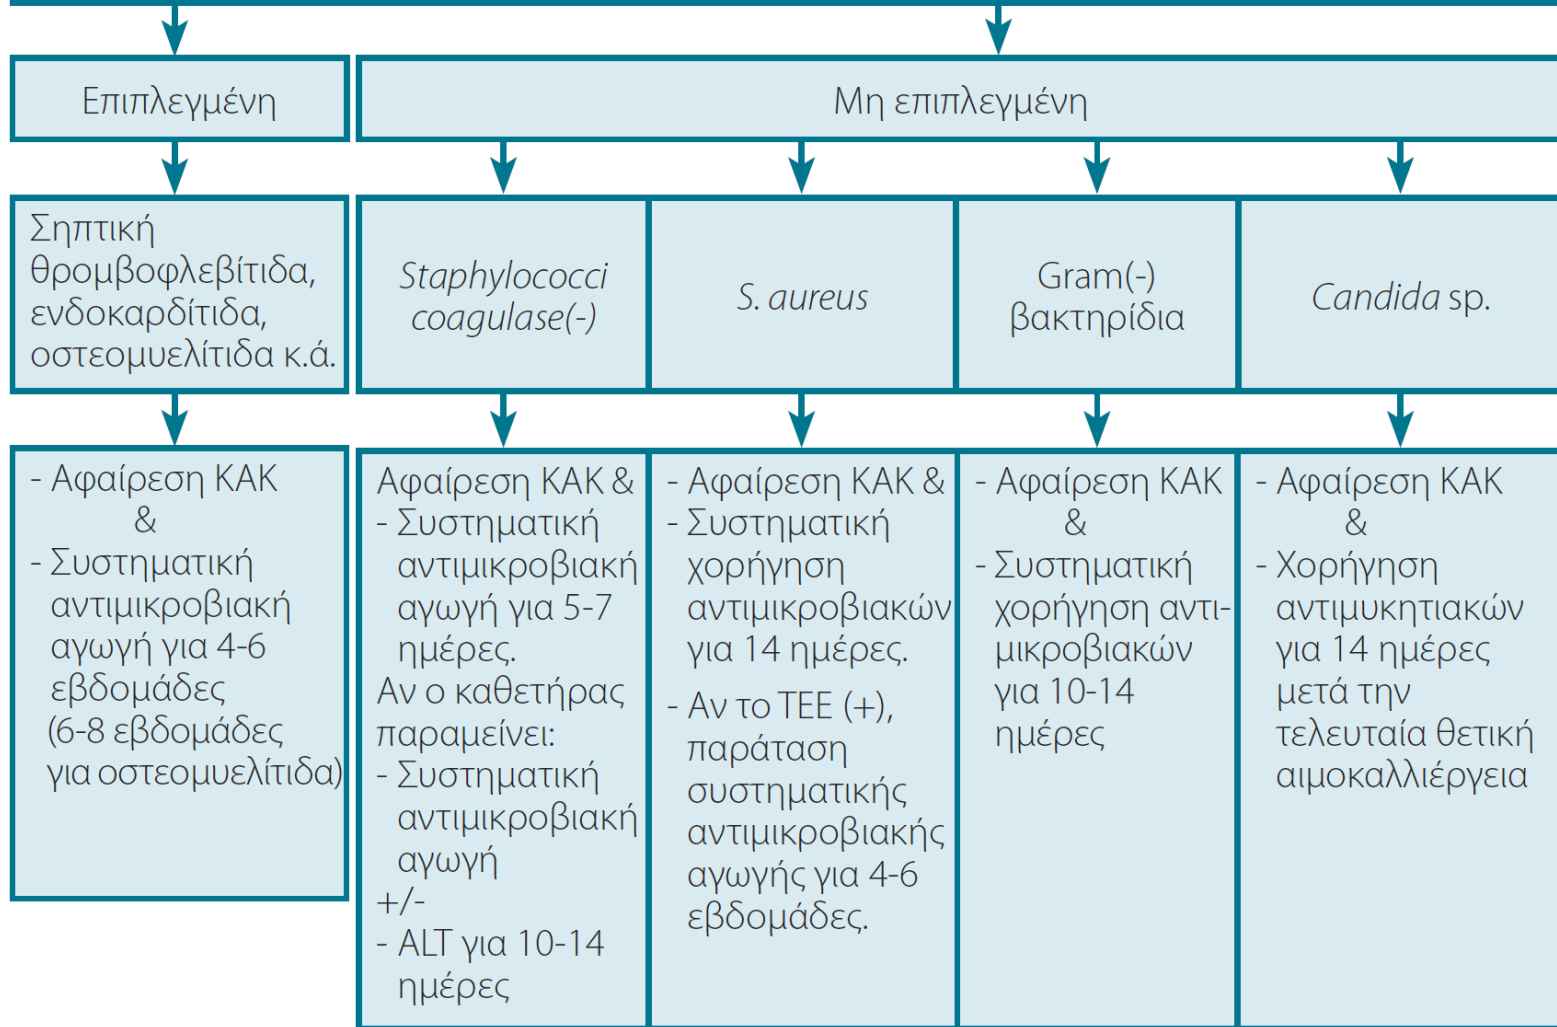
Επιπλεγμένη

Μη επιπλεγμένη

Σηπτική θρομβοφλεβίτιδα, ενδοκαρδίτιδα, οστεομυελίτιδα κ.ά.

Staphylococci coagulase(-)

S. aureus

Gram(-) βακτηρίδια

Candida sp.

- Αφαίρεση ΚΑΚ
&
- Συστηματική αντιμικροβιακή αγωγή για 4-6 εβδομάδες (6-8 εβδομάδες για οστεομυελίτιδα)

Αφαίρεση ΚΑΚ &
- Συστηματική αντιμικροβιακή αγωγή για 5-7 ημέρες.
Αν ο καθετήρας παραμείνει:
- Συστηματική αντιμικροβιακή αγωγή
+/-
- ALT για 10-14 ημέρες

- Αφαίρεση ΚΑΚ &
- Συστηματική χορήγηση αντιμικροβιακών για 14 ημέρες.
- Αν το TEE (+), παράταση συστηματικής αντιμικροβιακής αγωγής για 4-6 εβδομάδες.

- Αφαίρεση ΚΑΚ
&
- Συστηματική χορήγηση αντιμικροβιακών για 10-14 ημέρες

- Αφαίρεση ΚΑΚ
&
- Χορήγηση αντιμυκητιακών για 14 ημέρες μετά την τελευταία θετική αιμοκαλλιέργεια